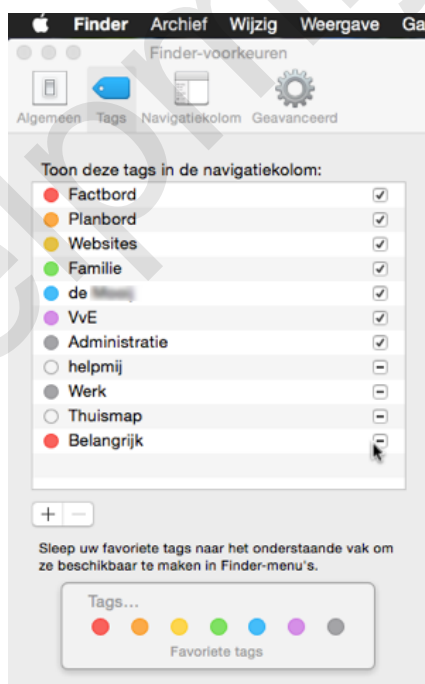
Finder Archief Wijzig Weergave Ga

Finder-voorkeuren

Algemeen Tags Navigatiekolom Geavanceerd

Toon deze tags in de navigatiekolom:

Factbord
Planbord
Websites
Familie
de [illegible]
VvE
Administratie
helpmij
Werk
Thuismap
Belangrijk

+ −

Sleep uw favoriete tags naar het onderstaande vak om ze beschikbaar te maken in Finder-menu's.

Tags...

Favoriete tags